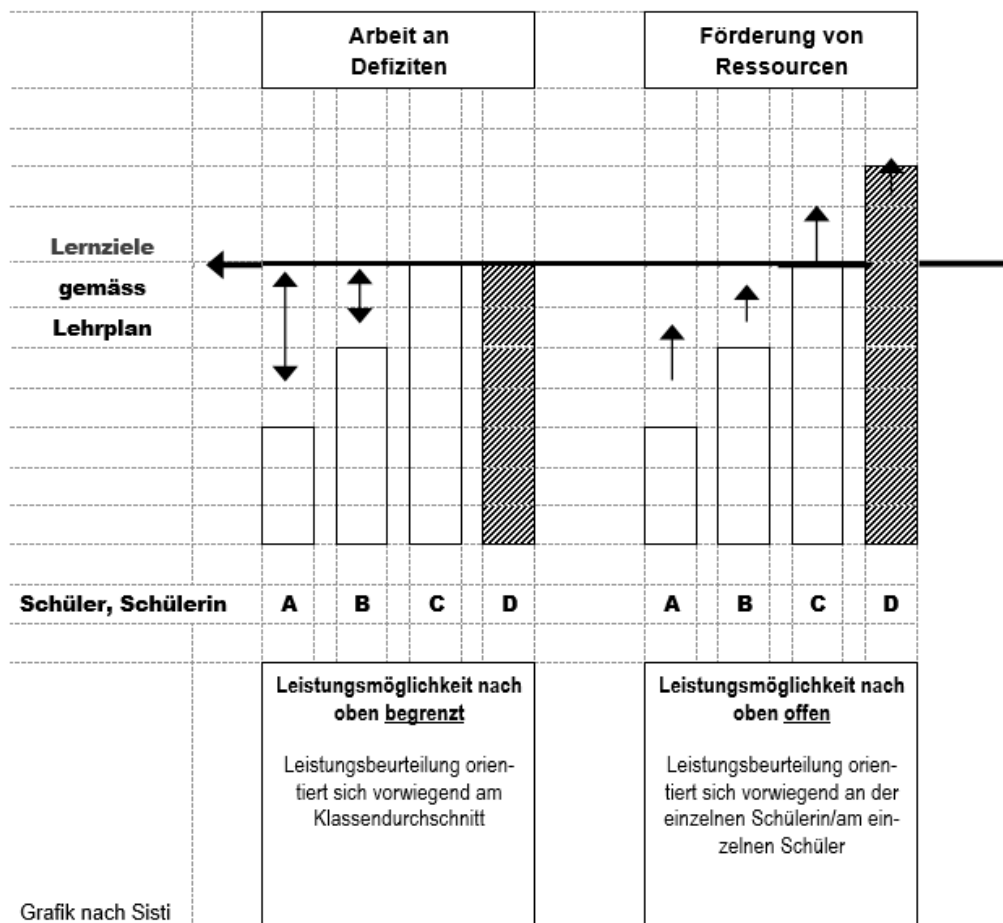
Arbeit an Defiziten

Förderung von Ressourcen

Lernziele gemäss Lehrplan

Schüler, Schülerin

A B C D

A B C D

Leistungsmöglichkeit nach oben begrenzt

Leistungsbeurteilung orientiert sich vorwiegend am Klassendurchschnitt

Leistungsmöglichkeit nach oben offen

Leistungsbeurteilung orientiert sich vorwiegend an der einzelnen Schülerin/am einzelnen Schüler

Grafik nach Sisti